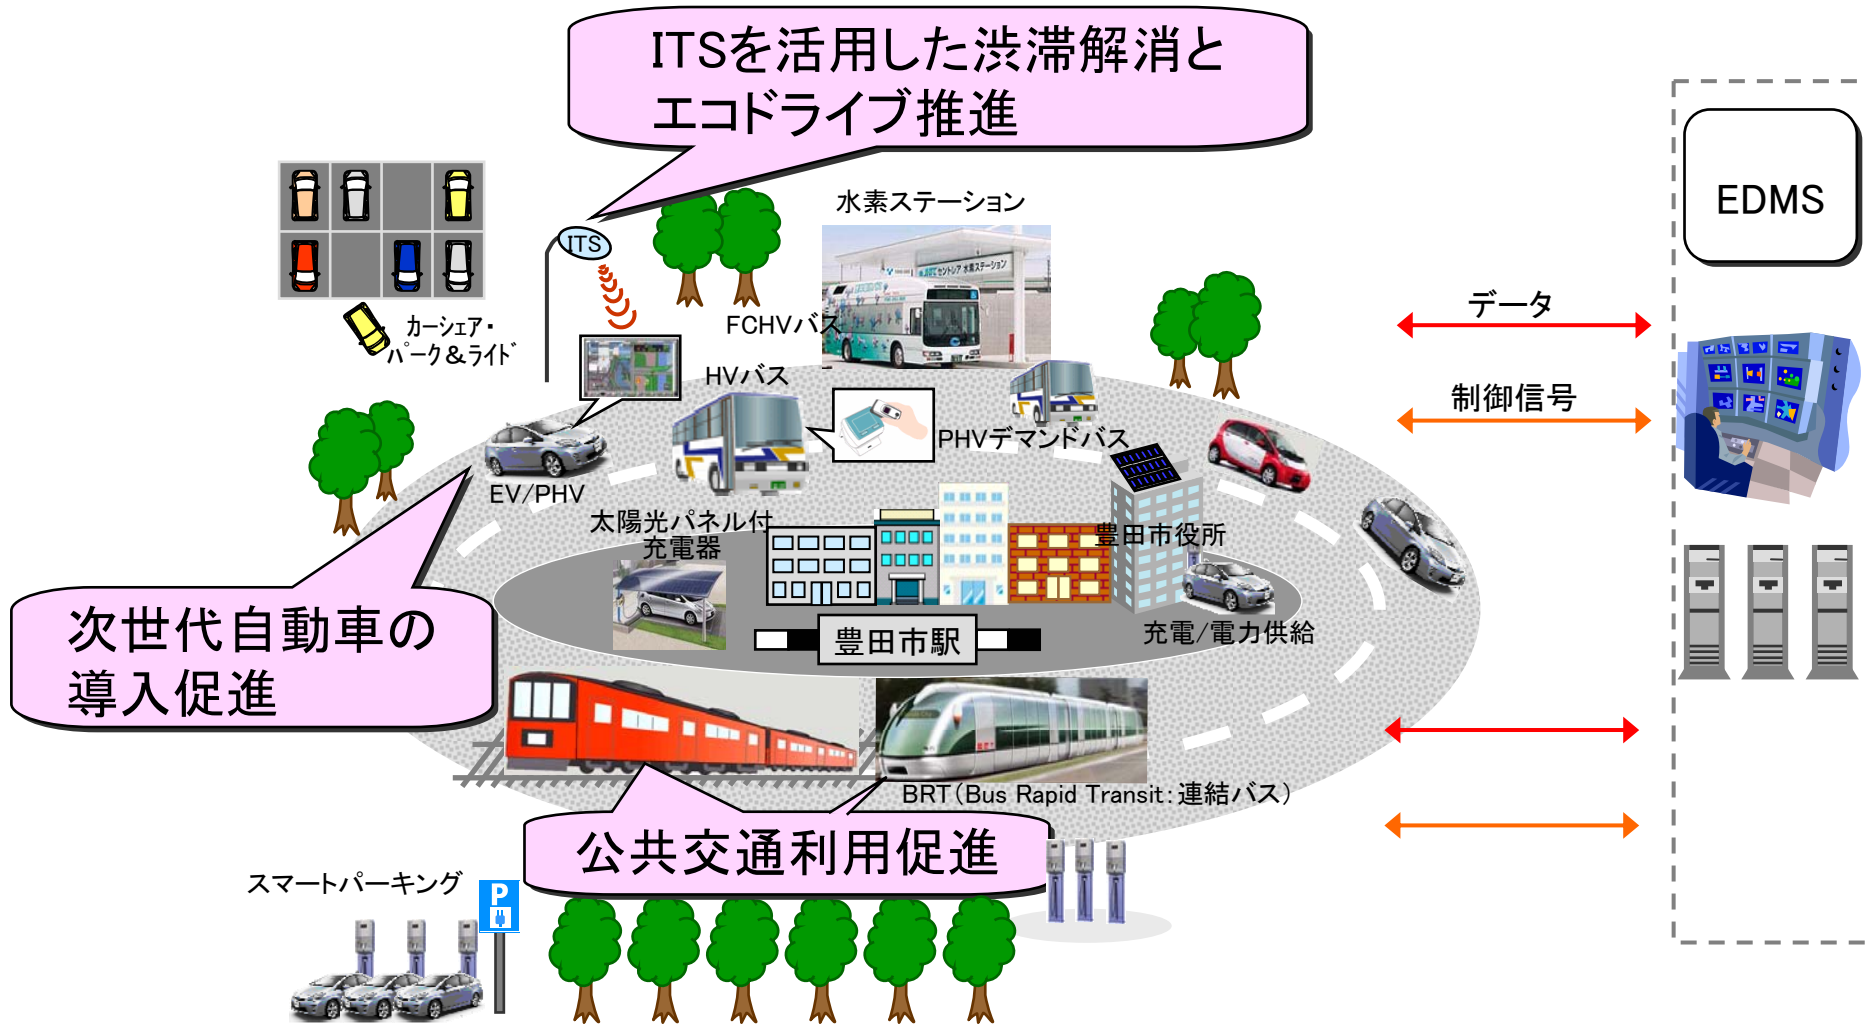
ITSを活用した渋滞解消と
エコドライブ推進

EDMS

カーシェア・
パーク＆ライド

ITS

水素ステーション

FCHVバス

HVバス

PHVデマンドバス

データ

制御信号

EV/PHV

太陽光パネル付
充電器

豊田市役所

充電/電力供給

豊田市駅

次世代自動車の
導入促進

BRT（Bus Rapid Transit：連結バス）

公共交通利用促進

スマートパーキング

P